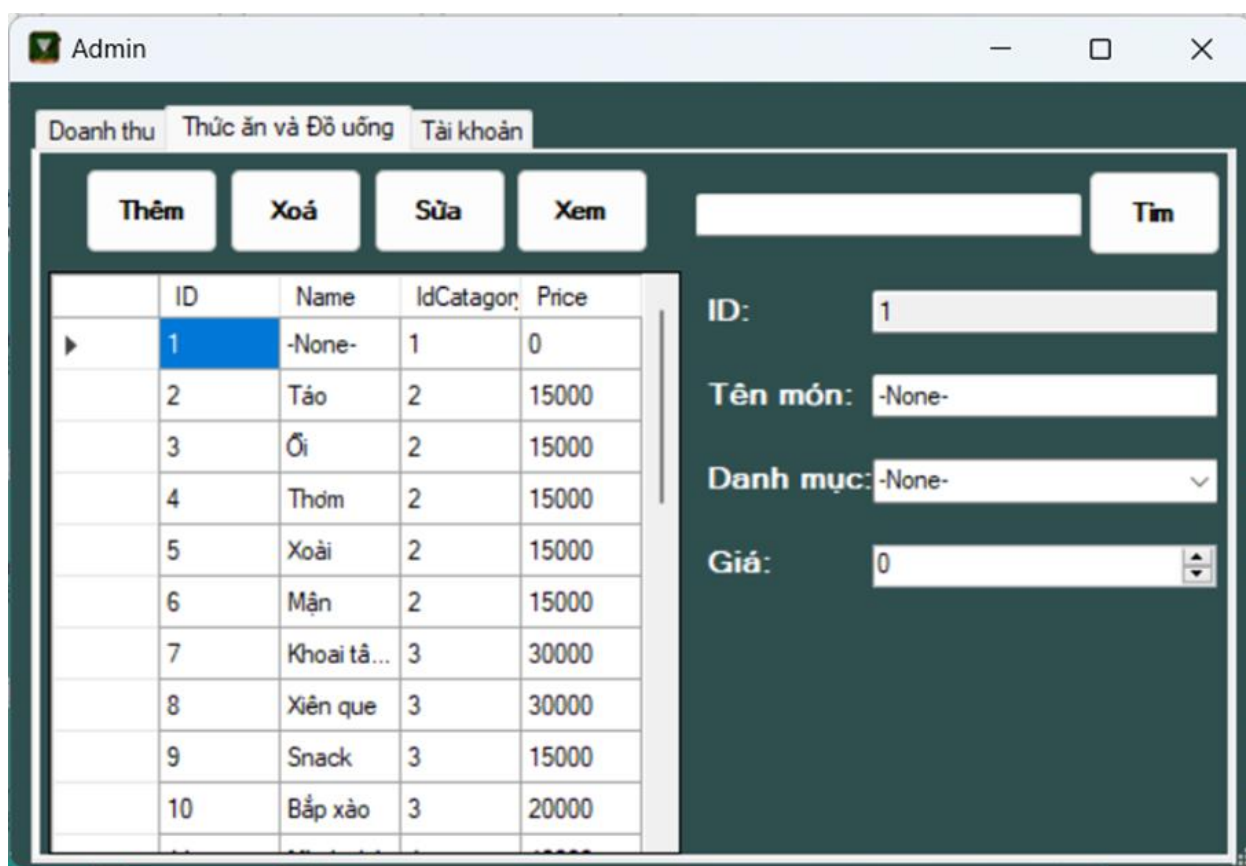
Admin

Doanh thu | Thức ăn và Đồ uống | Tài khoản

Thêm  Xoá  Sửa  Xem  Tìm

| | ID | Name | IdCatagory | Price |
|---|---|---|---|---|
| ▶ | 1 | -None- | 1 | 0 |
| | 2 | Táo | 2 | 15000 |
| | 3 | Ổi | 2 | 15000 |
| | 4 | Thơm | 2 | 15000 |
| | 5 | Xoài | 2 | 15000 |
| | 6 | Mận | 2 | 15000 |
| | 7 | Khoai tâ... | 3 | 30000 |
| | 8 | Xiên que | 3 | 30000 |
| | 9 | Snack | 3 | 15000 |
| | 10 | Bắp xào | 3 | 20000 |
| | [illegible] | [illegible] | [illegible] | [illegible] |

ID: 1

Tên món: -None-

Danh mục: -None-

Giá: 0